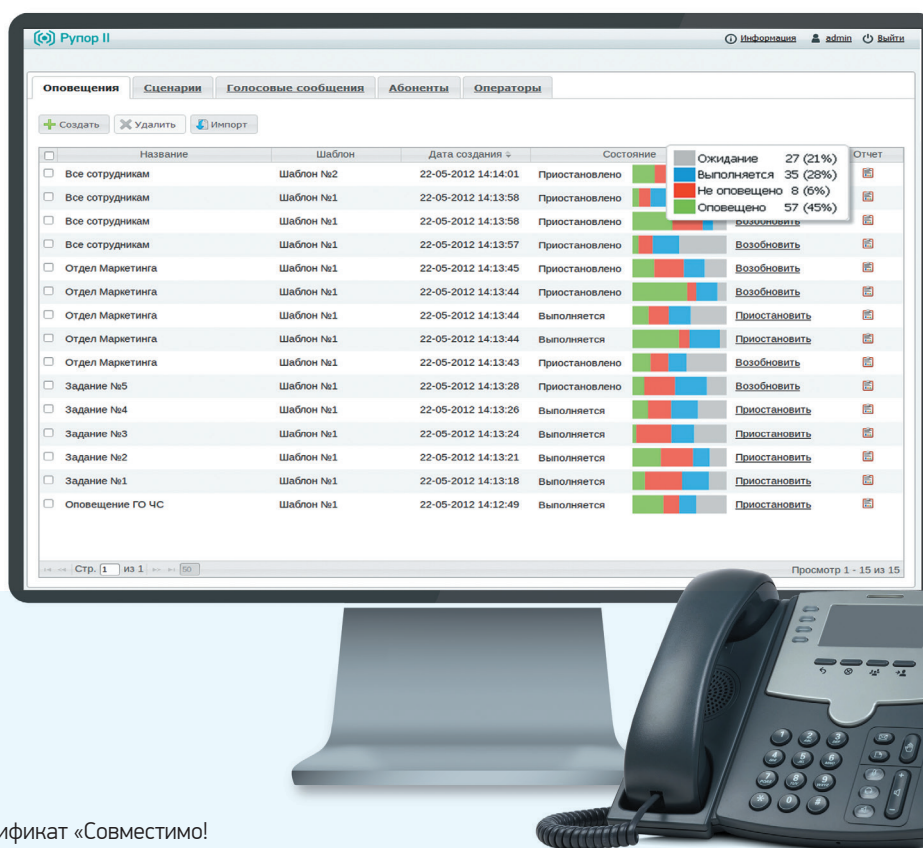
Рупор II

Информация admin Выйти

Оповещения | Сценарии | Голосовые сообщения | Абоненты | Операторы

Создать | Удалить | Импорт

| | Название | Шаблон | Дата создания | Состояние | | Отчет |
|---|---|---|---|---|---|---|
| | Все сотрудникам | Шаблон №2 | 22-05-2012 14:14:01 | Приостановлено | | |
| | Все сотрудникам | Шаблон №1 | 22-05-2012 14:13:58 | Приостановлено | | |
| | Все сотрудникам | Шаблон №1 | 22-05-2012 14:13:58 | Приостановлено | Возобновить | |
| | Все сотрудникам | Шаблон №1 | 22-05-2012 14:13:57 | Приостановлено | Возобновить | |
| | Отдел Маркетинга | Шаблон №1 | 22-05-2012 14:13:45 | Приостановлено | Возобновить | |
| | Отдел Маркетинга | Шаблон №1 | 22-05-2012 14:13:44 | Приостановлено | Возобновить | |
| | Отдел Маркетинга | Шаблон №1 | 22-05-2012 14:13:44 | Выполняется | Приостановить | |
| | Отдел Маркетинга | Шаблон №1 | 22-05-2012 14:13:44 | Выполняется | Приостановить | |
| | Отдел Маркетинга | Шаблон №1 | 22-05-2012 14:13:43 | Приостановлено | Возобновить | |
| | Задание №5 | Шаблон №1 | 22-05-2012 14:13:28 | Приостановлено | Возобновить | |
| | Задание №4 | Шаблон №1 | 22-05-2012 14:13:26 | Выполняется | Приостановить | |
| | Задание №3 | Шаблон №1 | 22-05-2012 14:13:24 | Выполняется | Приостановить | |
| | Задание №2 | Шаблон №1 | 22-05-2012 14:13:21 | Выполняется | Приостановить | |
| | Задание №1 | Шаблон №1 | 22-05-2012 14:13:18 | Выполняется | Приостановить | |
| | Оповещение ГО ЧС | Шаблон №1 | 22-05-2012 14:12:49 | Выполняется | Приостановить | |

Ожидание 27 (21%)
Выполняется 35 (28%)
Не оповещено 8 (6%)
Оповещено 57 (45%)

Стр. 1 из 1 50

Просмотр 1 - 15 из 15

ификат «Совместимо!